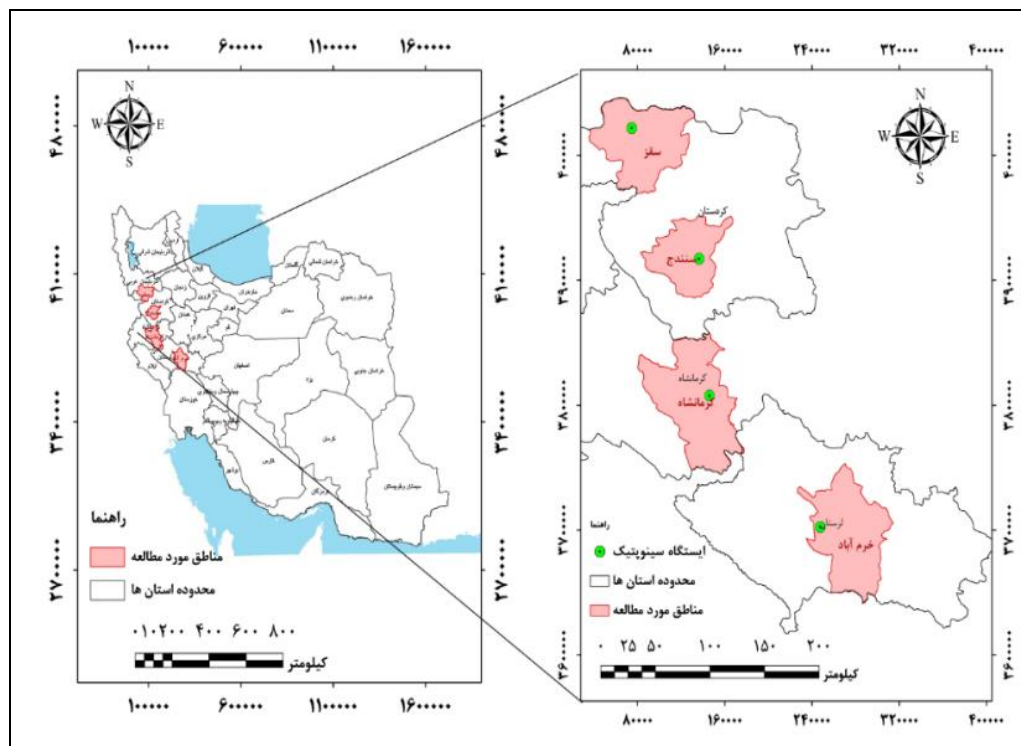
۱۰۰۰۰۰ ۶۰۰۰۰۰ ۱۱۰۰۰۰۰ ۱۶۰۰۰۰۰

N
W E
S

۴۸۰۰۰۰۰
۴۱۰۰۰۰۰
۳۴۰۰۰۰۰
۲۷۰۰۰۰۰

راهنما
مناطق مورد مطالعه
محدوده استان ها

۰ ۱۰۲۰۰ ۴۰۰ ۶۰۰ ۸۰۰
کیلومتر

۱۰۰۰۰۰ ۶۰۰۰۰۰ ۱۱۰۰۰۰۰ ۱۶۰۰۰۰۰

۸۰۰۰۰ ۱۶۰۰۰۰ ۲۴۰۰۰۰ ۳۲۰۰۰۰ ۴۰۰۰۰۰

N
W E
S

سقز
کردستان
سنندج
کرمانشاه
کرمانشاه
لرستان
خرم آباد

۴۰۰۰۰۰۰
۳۹۰۰۰۰۰
۳۸۰۰۰۰۰
۳۷۰۰۰۰۰
۳۶۰۰۰۰۰

راهنما
ایستگاه سینوپتیک
محدوده استان ها
مناطق مورد مطالعه

۰ ۲۵ ۵۰ ۱۰۰ ۱۵۰ ۲۰۰
کیلومتر

۸۰۰۰۰ ۱۶۰۰۰۰ ۲۴۰۰۰۰ ۳۲۰۰۰۰ ۴۰۰۰۰۰